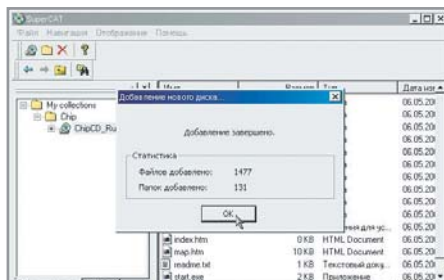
SuperCAT

Файл Навигация Отображение Помощь

My collections
Chip
ChipCD_Ru

Имя
Размер
Тип
Дата изм

Добавление нового диска...

Добавление завершено.

Статистика

Файлов добавлено: 1477

Папок добавлено: 131

OK

index.htm 0 KB HTML Document 06.05.20
map.htm 10 KB HTML Document 06.05.20
readme.txt 1 KB Текстовый доку... 06.05.20
start.exe 2 KB Приложение 06.05.20

06.05.20
06.05.20
06.05.20
06.05.20
06.05.20
06.05.20
06.05.20
06.05.20
06.05.20
06.05.20
ния для ус... 06.05.20